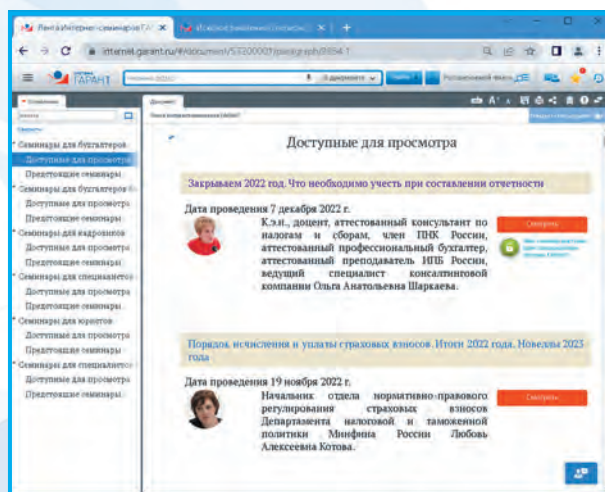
Интернет-семинары ГАРАНТ ×
internet.garant.ru/#/document/53200001/paragraph/8854:1
ГАРАНТ
В документе
Семинары для бухгалтеров
Доступные для просмотра
Предстоящие семинары
Семинары для бухгалтеров
Доступные для просмотра
Предстоящие семинары
Семинары для кадровиков
Доступные для просмотра
Предстоящие семинары
Семинары для специалистов
Доступные для просмотра
Предстоящие семинары
Семинары для юристов
Доступные для просмотра
Предстоящие семинары
Семинары для специалистов
Доступные для просмотра
Предстоящие семинары

Доступные для просмотра

Закрываем 2022 год. Что необходимо учесть при составлении отчетности

Дата проведения 7 декабря 2022 г.

К.э.н., доцент, аттестованный консультант по налогам и сборам, член ПНК России, аттестованный профессиональный бухгалтер, аттестованный преподаватель ИПБ России, ведущий специалист консалтинговой компании Ольга Анатольевна Шаркаева.

Смотреть

Порядок исчисления и уплаты страховых взносов. Итоги 2022 года. Новеллы 2023 года

Дата проведения 19 ноября 2022 г.

Начальник отдела нормативно-правового регулирования страховых взносов Департамента налоговой и таможенной политики Минфина России Любовь Алексеевна Котова.

Смотреть